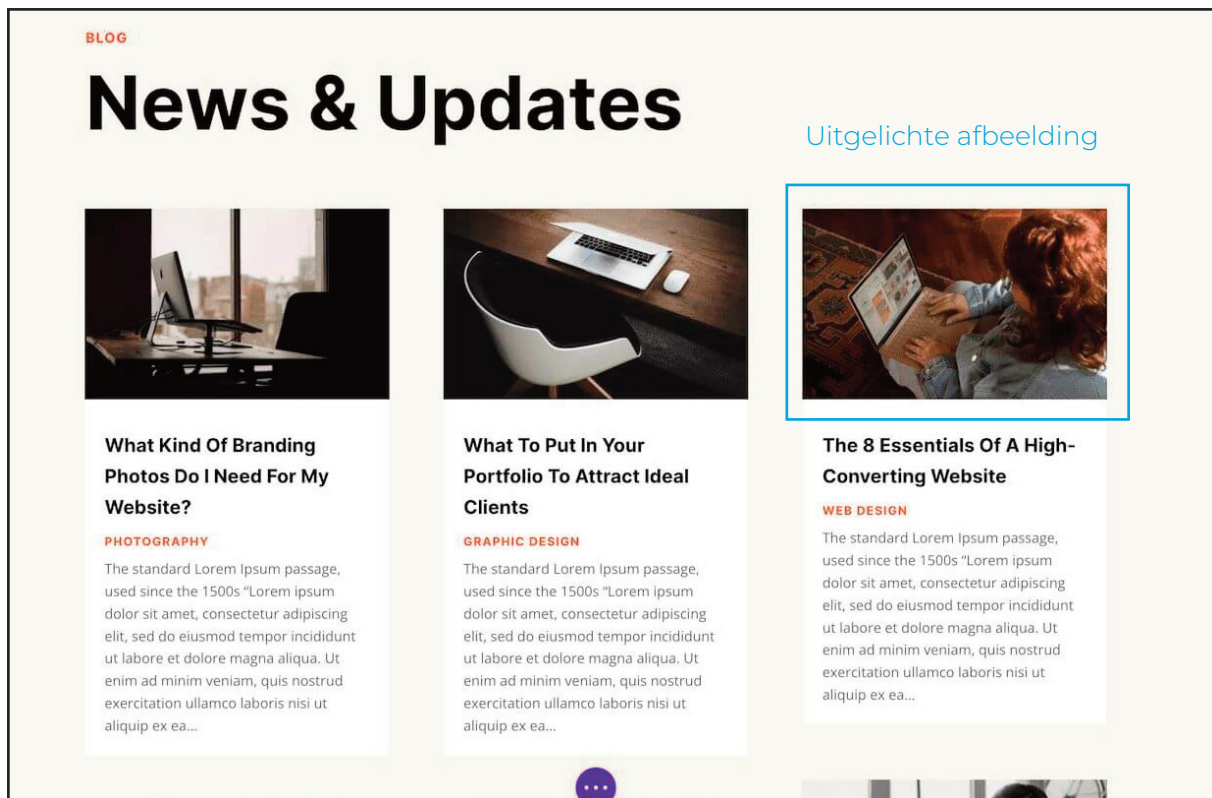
BLOG

News & Updates

Uitgelichte afbeelding

What Kind Of Branding Photos Do I Need For My Website?

PHOTOGRAPHY

The standard Lorem Ipsum passage, used since the 1500s "Lorem ipsum dolor sit amet, consectetur adipiscing elit, sed do eiusmod tempor incididunt ut labore et dolore magna aliqua. Ut enim ad minim veniam, quis nostrud exercitation ullamco laboris nisi ut aliquip ex ea...

What To Put In Your Portfolio To Attract Ideal Clients

GRAPHIC DESIGN

The standard Lorem Ipsum passage, used since the 1500s "Lorem ipsum dolor sit amet, consectetur adipiscing elit, sed do eiusmod tempor incididunt ut labore et dolore magna aliqua. Ut enim ad minim veniam, quis nostrud exercitation ullamco laboris nisi ut aliquip ex ea...

The 8 Essentials Of A High-Converting Website

WEB DESIGN

The standard Lorem Ipsum passage, used since the 1500s "Lorem ipsum dolor sit amet, consectetur adipiscing elit, sed do eiusmod tempor incididunt ut labore et dolore magna aliqua. Ut enim ad minim veniam, quis nostrud exercitation ullamco laboris nisi ut aliquip ex ea...